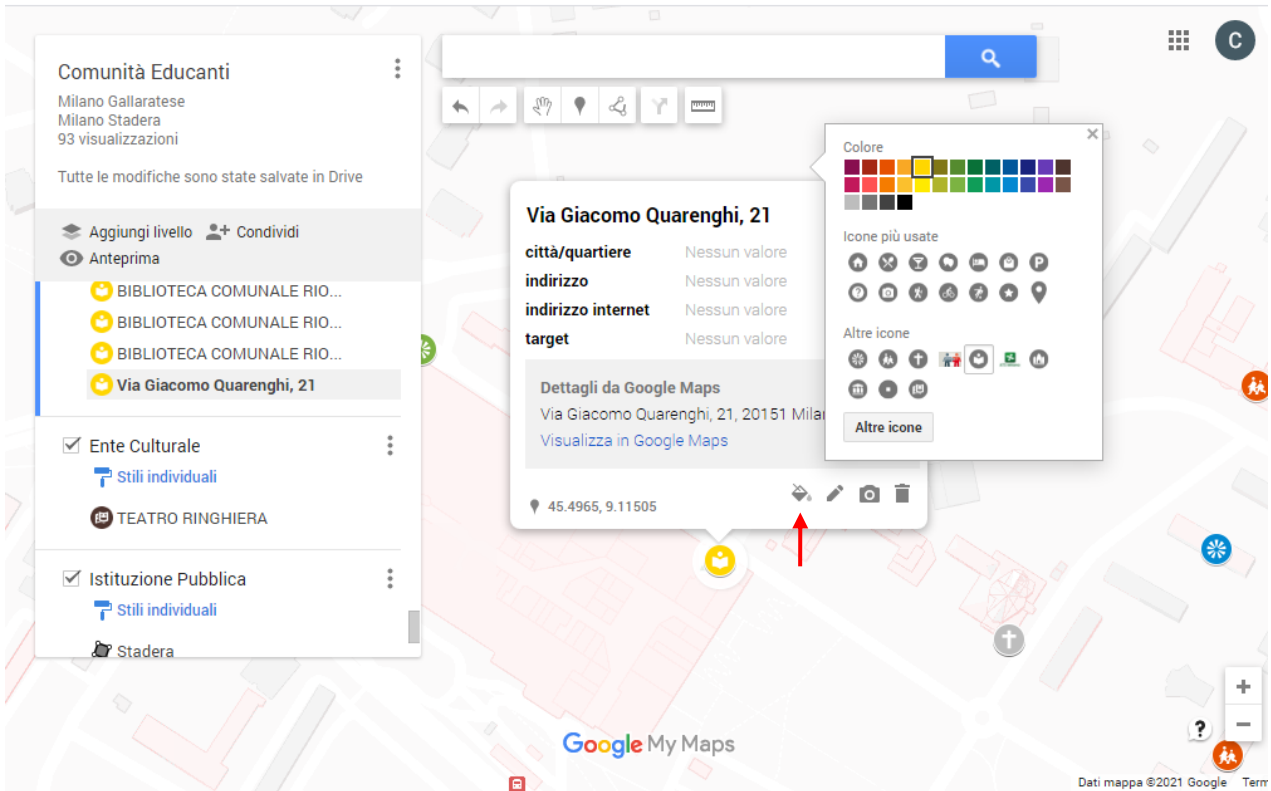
Comunità Educanti
Milano Gallaratese
Milano Stadera
93 visualizzazioni

Tutte le modifiche sono state salvate in Drive

Aggiungi livello   Condividi
Anteprima

BIBLIOTECA COMUNALE RIO...
BIBLIOTECA COMUNALE RIO...
BIBLIOTECA COMUNALE RIO...
Via Giacomo Quarenghi, 21

Ente Culturale
Stili individuali
TEATRO RINGHIERA

Istituzione Pubblica
Stili individuali
Stadera

Via Giacomo Quarenghi, 21
città/quartiere   Nessun valore
indirizzo   Nessun valore
indirizzo internet   Nessun valore
target   Nessun valore

Dettagli da Google Maps
Via Giacomo Quarenghi, 21, 20151 Milan
Visualizza in Google Maps

45.4965, 9.11505

Colore

Icone più usate

Altre icone

Altre icone

Google My Maps

Dati mappa ©2021 Google   Term